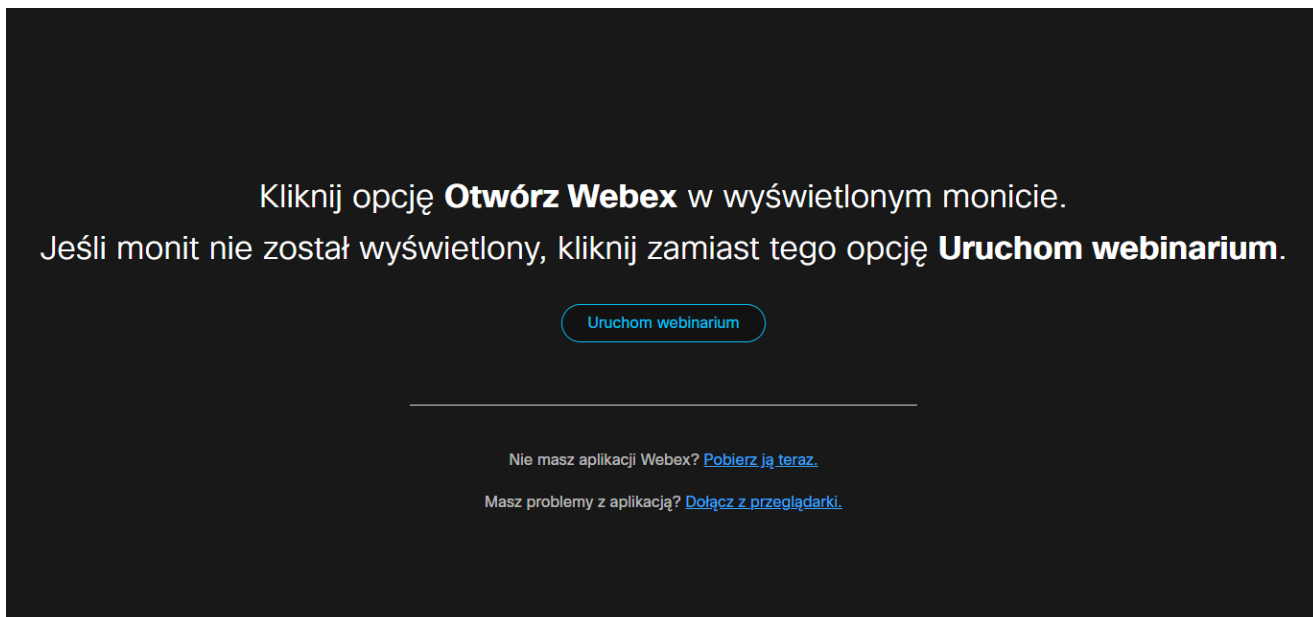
Kliknij opcję **Otwórz Webex** w wyświetlonym monicie.
Jeśli monit nie został wyświetlony, kliknij zamiast tego opcję **Uruchom webinarium**.

Uruchom webinarium

Nie masz aplikacji Webex? Pobierz ją teraz.

Masz problemy z aplikacją? Dołącz z przeglądarki.